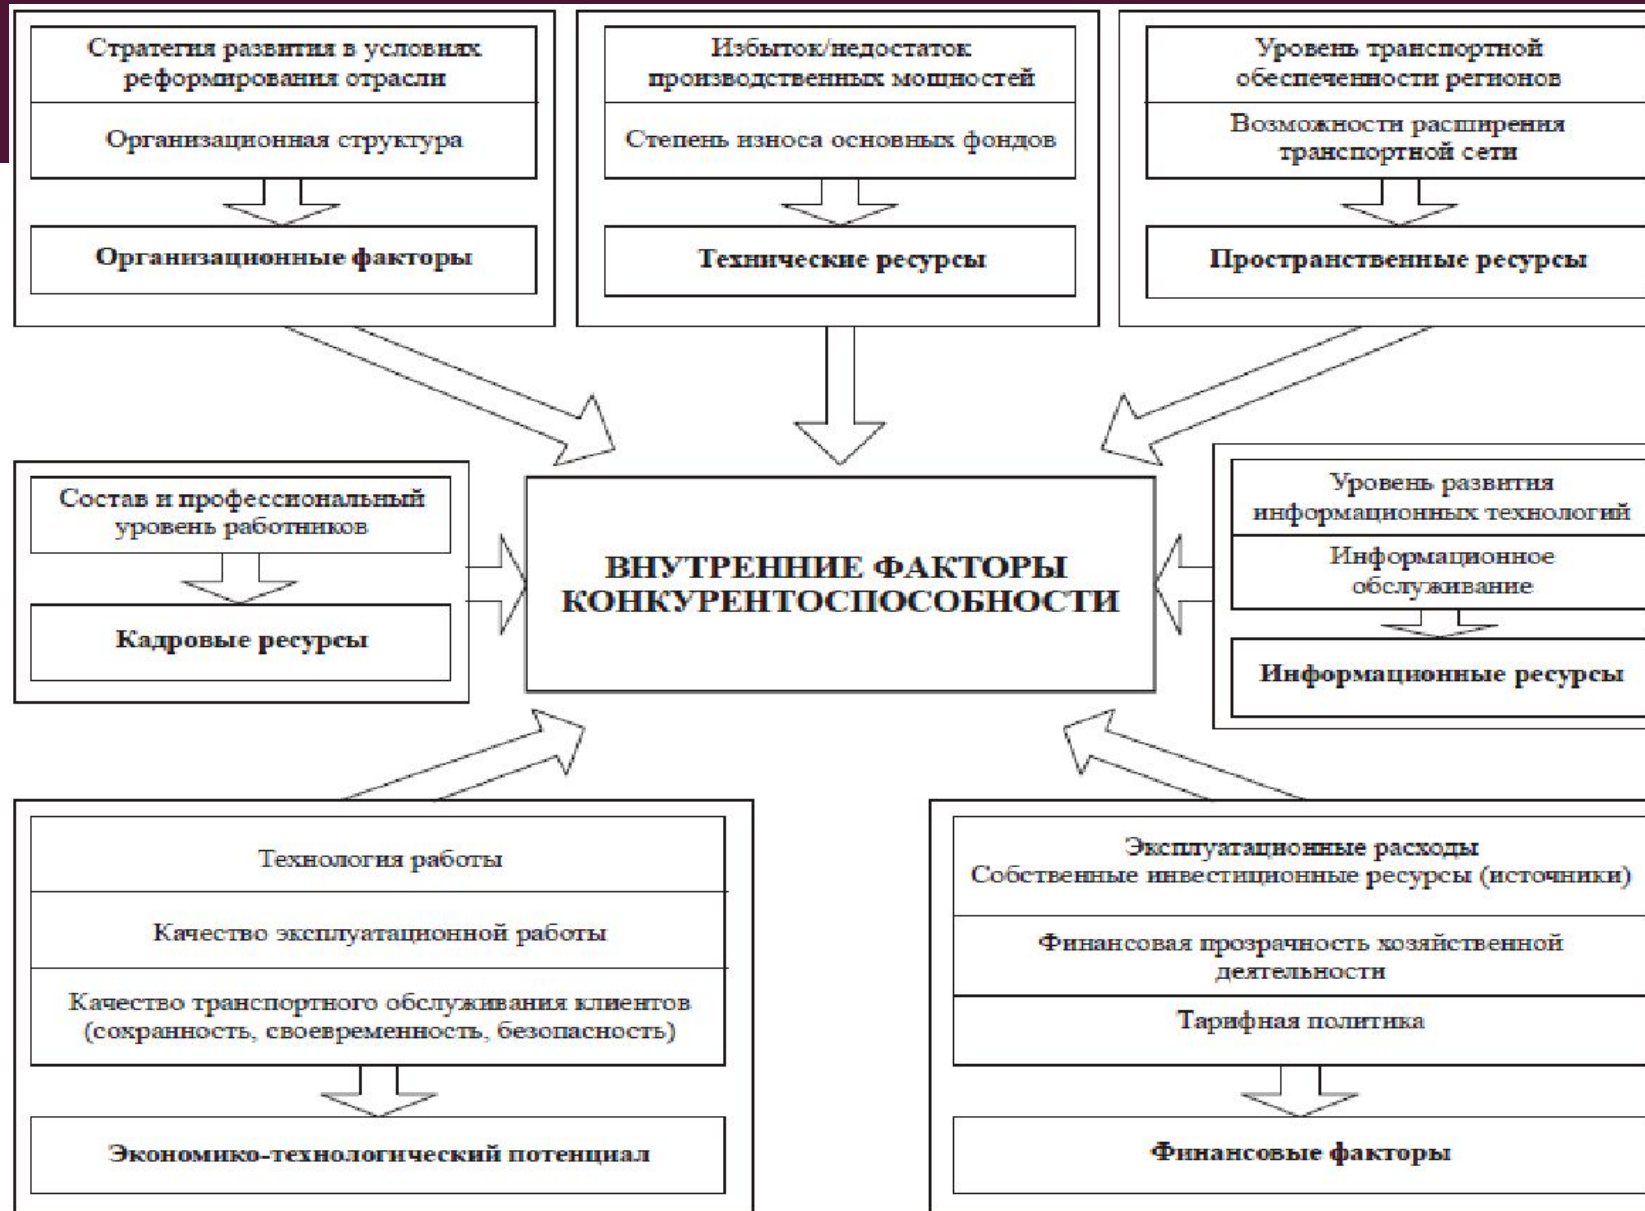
Стратегия развития в условиях реформирования отрасли

Организационная структура

Организационные факторы

Избыток/недостаток производственных мощностей

Степень износа основных фондов

Технические ресурсы

Уровень транспортной обеспеченности регионов

Возможности расширения транспортной сети

Пространственные ресурсы

Состав и профессиональный уровень работников

Кадровые ресурсы

ВНУТРЕННИЕ ФАКТОРЫ КОНКУРЕНТОСПОСОБНОСТИ

Уровень развития информационных технологий

Информационное обслуживание

Информационные ресурсы

Технология работы

Качество эксплуатационной работы

Качество транспортного обслуживания клиентов (сохранность, своевременность, безопасность)

Экономико-технологический потенциал

Эксплуатационные расходы
Собственные инвестиционные ресурсы (источники)

Финансовая прозрачность хозяйственной деятельности

Тарифная политика

Финансовые факторы